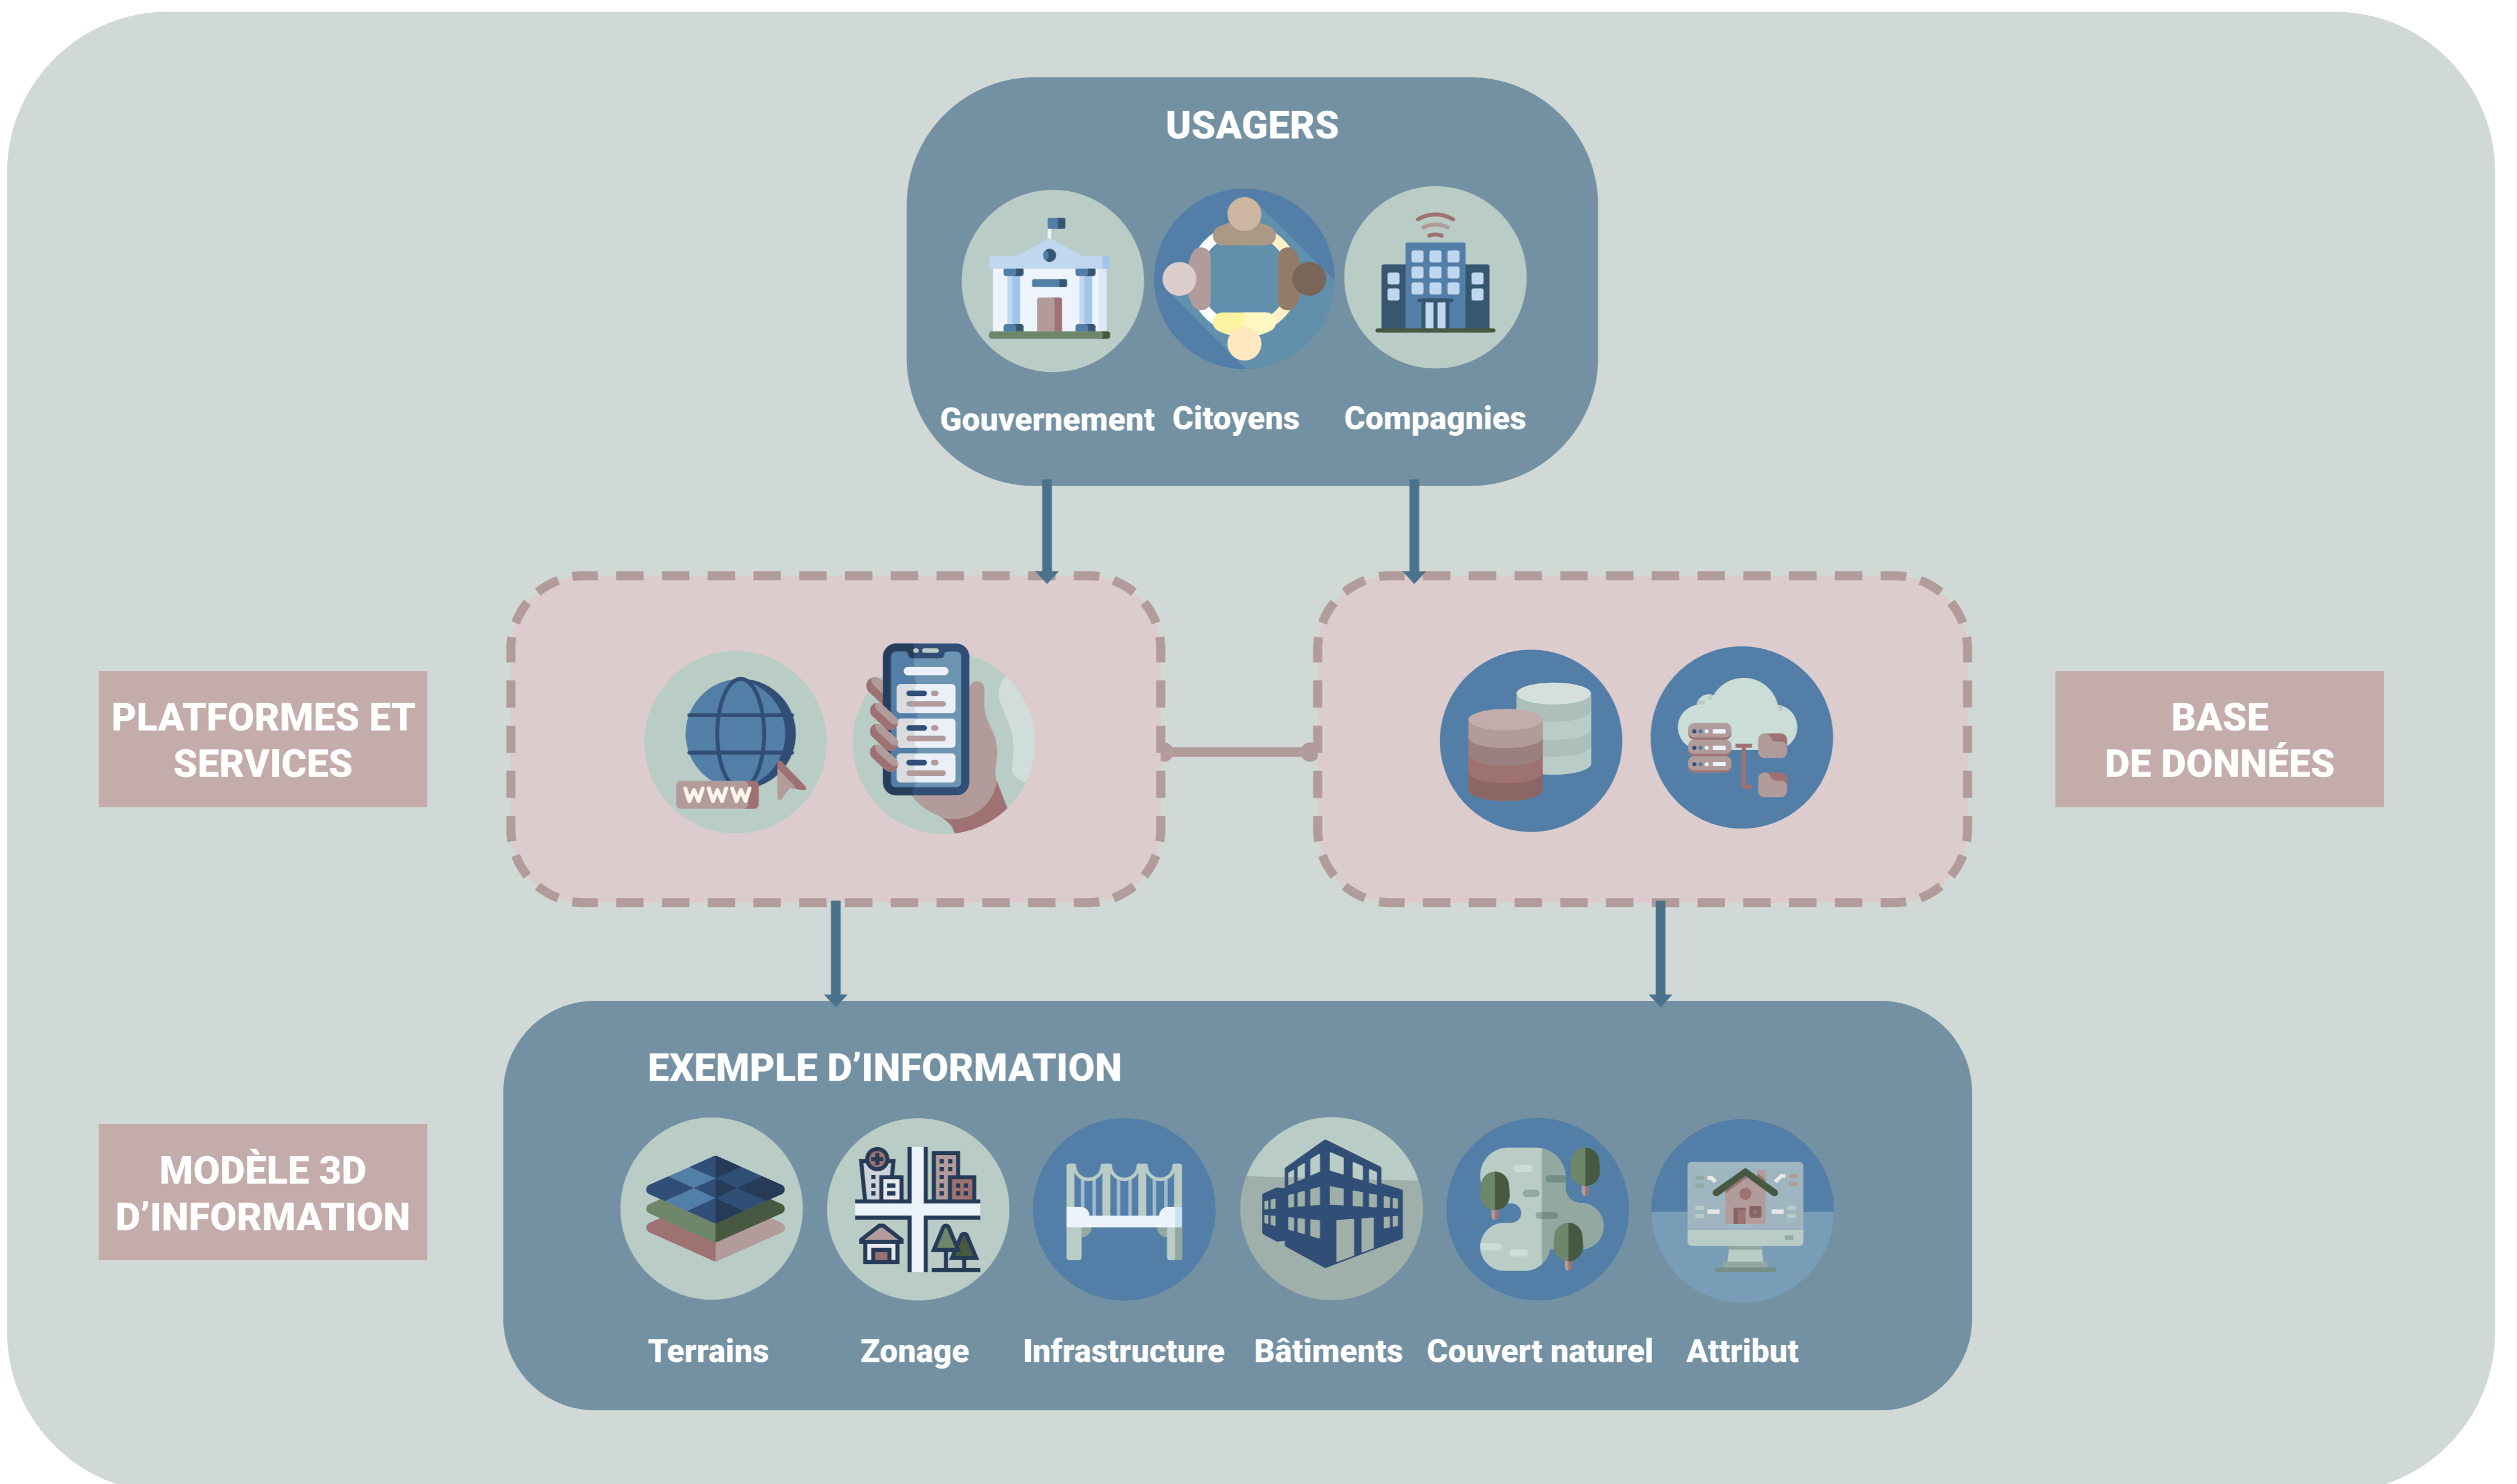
USAGERS

Gouvernement Citoyens Compagnies

PLATFORMES ET SERVICES

WWW

BASE DE DONNÉES

MODÈLE 3D D'INFORMATION

EXEMPLE D'INFORMATION

Terrains Zonage Infrastructure Bâtiments Couvert naturel Attribut